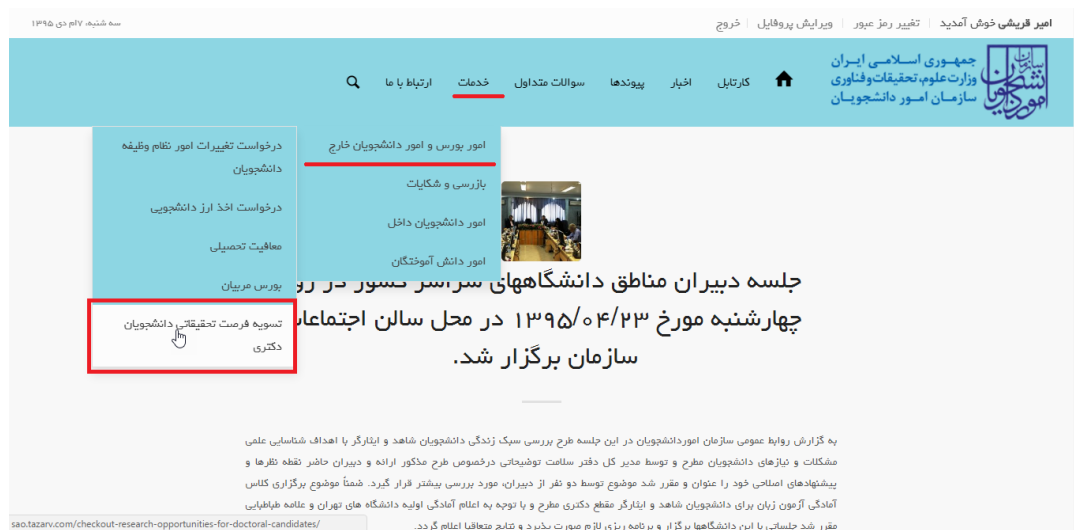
امیر قریشی خوش آمدید | تغییر رمز عبور | ویرایش پروفایل | خروج
سه شنبه، ۱۷ دی ۱۳۹۵

جمهوری اسلامی ایران
وزارت علوم، تحقیقات و فناوری
سازمان امور دانشجویان

کارتابل | اخبار | پیوندها | سوالات متداول | خدمات | ارتباط با ما

امور بورس و امور دانشجویان خارج
بازرسی و شکایات
امور دانشجویان داخل
امور دانش آموختگان

درخواست تغییرات امور نظام وظیفه دانشجویان
درخواست اخذ ارز دانشجویی
معافیت تحصیلی
بورس مربیان
تسویه فرصت تحقیقاتی دانشجویان دکتری

جلسه دبیران مناطق دانشگاههای سراسر کشور در روز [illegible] چهارشنبه مورخ ۱۳۹۵/۰۴/۲۳ در محل سالن اجتماعا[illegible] سازمان برگزار شد.

به گزارش روابط عمومی سازمان اموردانشجویان در این جلسه طرح بررسی سبک زندگی دانشجویان شاهد و ایثارگر با اهداف شناسایی علمی مشکلات و نیازهای دانشجویان مطرح و توسط مدیر کل دفتر سلامت توضیحاتی درخصوص طرح مذکور ارائه و دبیران حاضر نقطه نظرها و پیشنهادهای اصلاحی خود را ارائه و مقرر شد موضوع توسط دو نفر از دبیران، مورد بررسی بیشتر قرار گیرد. ضمناً موضوع برگزاری کلاس آمادگی آزمون زبان برای دانشجویان شاهد و ایثارگر مقطع دکتری مطرح و با توجه به اعلام آمادگی اولیه دانشگاه های تهران و علامه طباطبایی مقرر شد جلساتی با این دانشگاهها برگزار و برنامه ریزی لازم صورت پذیرد و نتایج متعاقبا اعلام گردد.

sao.tazarv.com/checkout-research-opportunities-for-doctoral-candidates/